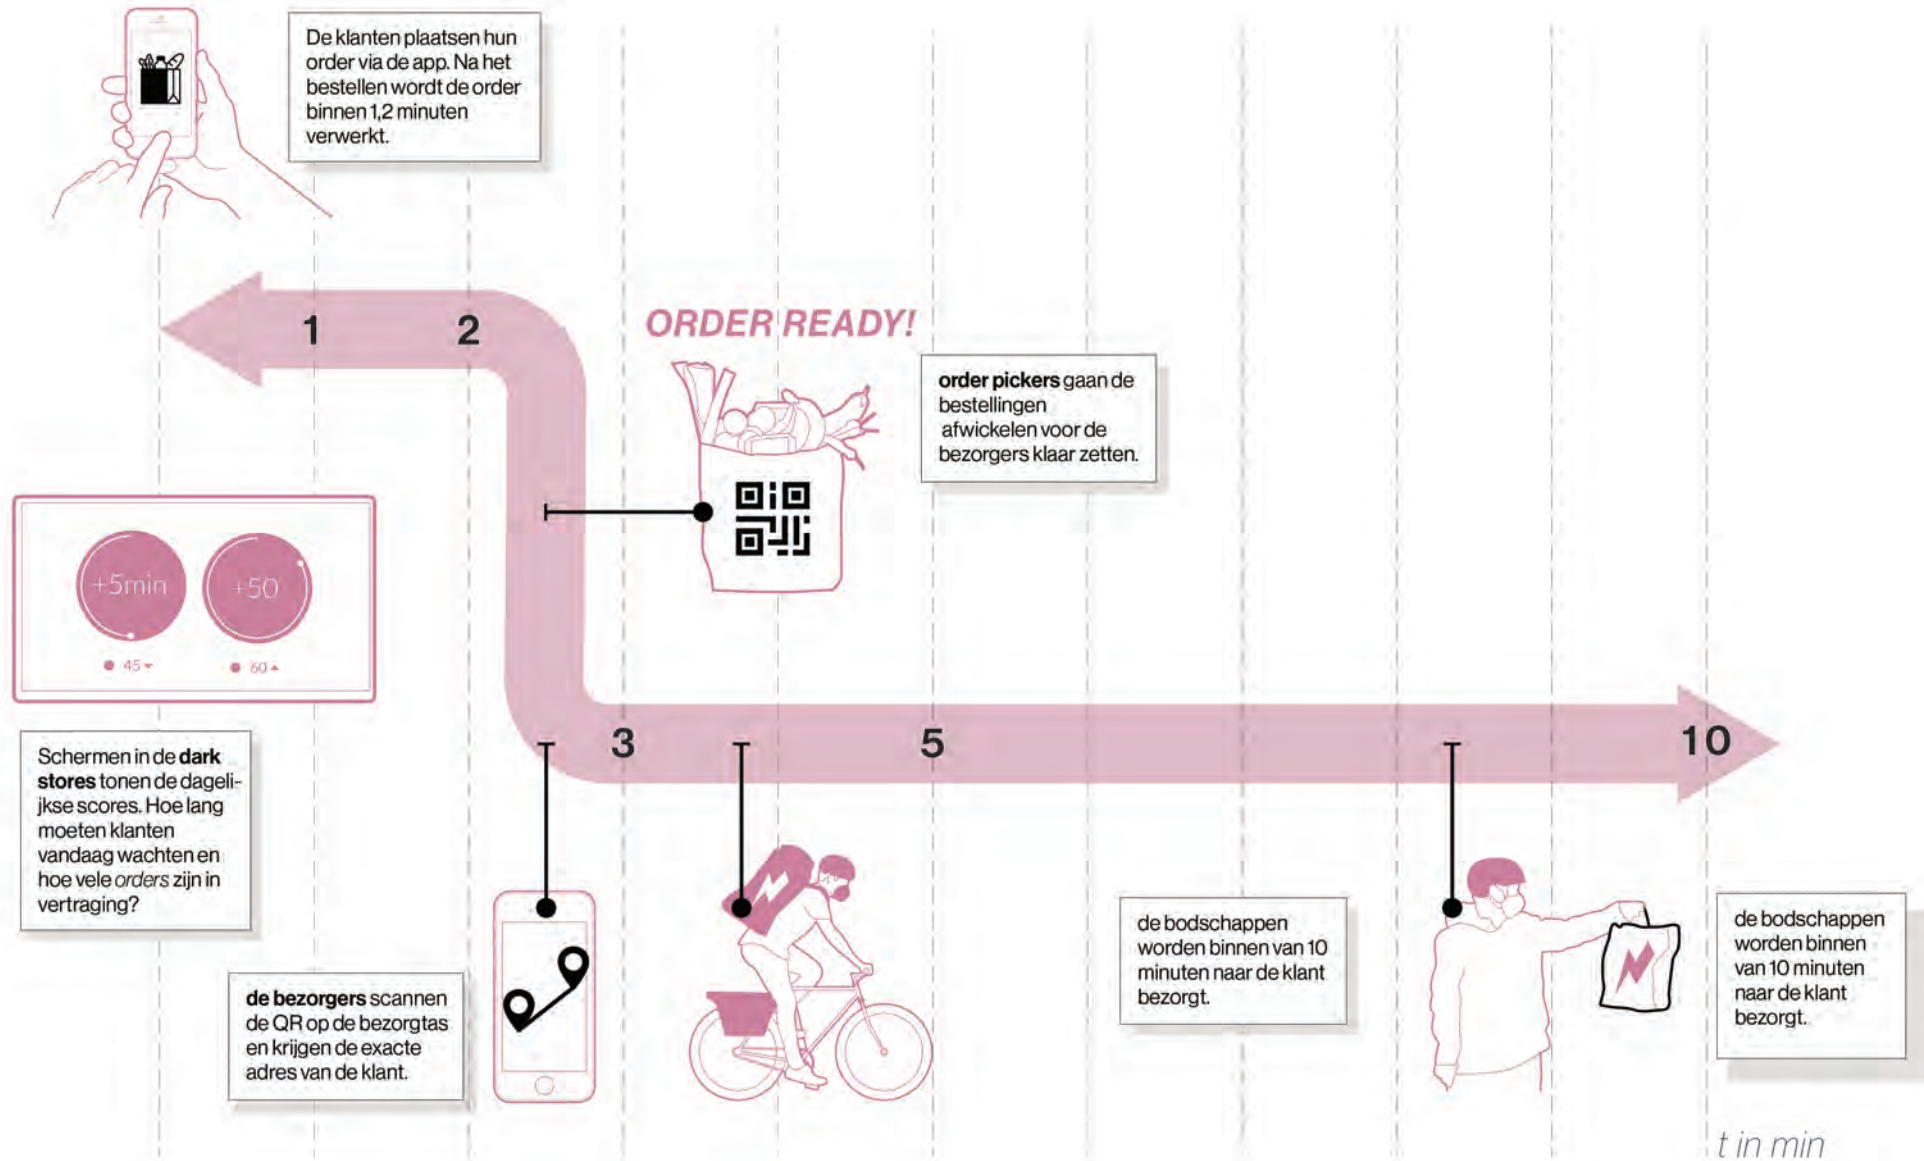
De klanten plaatsen hun order via de app. Na het bestellen wordt de order binnen 1,2 minuten verwerkt.

1

2

ORDER READY!

**order pickers** gaan de bestellingen afwickelen voor de bezorgers klaar zetten.

+5min

+50

45

60

Schermen in de **dark stores** tonen de dagelijkse scores. Hoe lang moeten klanten vandaag wachten en hoe vele *orders* zijn in vertraging?

3

5

10

**de bezorgers** scannen de QR op de bezorgtas en krijgen de exacte adres van de klant.

de bodschappen worden binnen van 10 minuten naar de klant bezorgt.

de bodschappen worden binnen van 10 minuten naar de klant bezorgt.

t in min